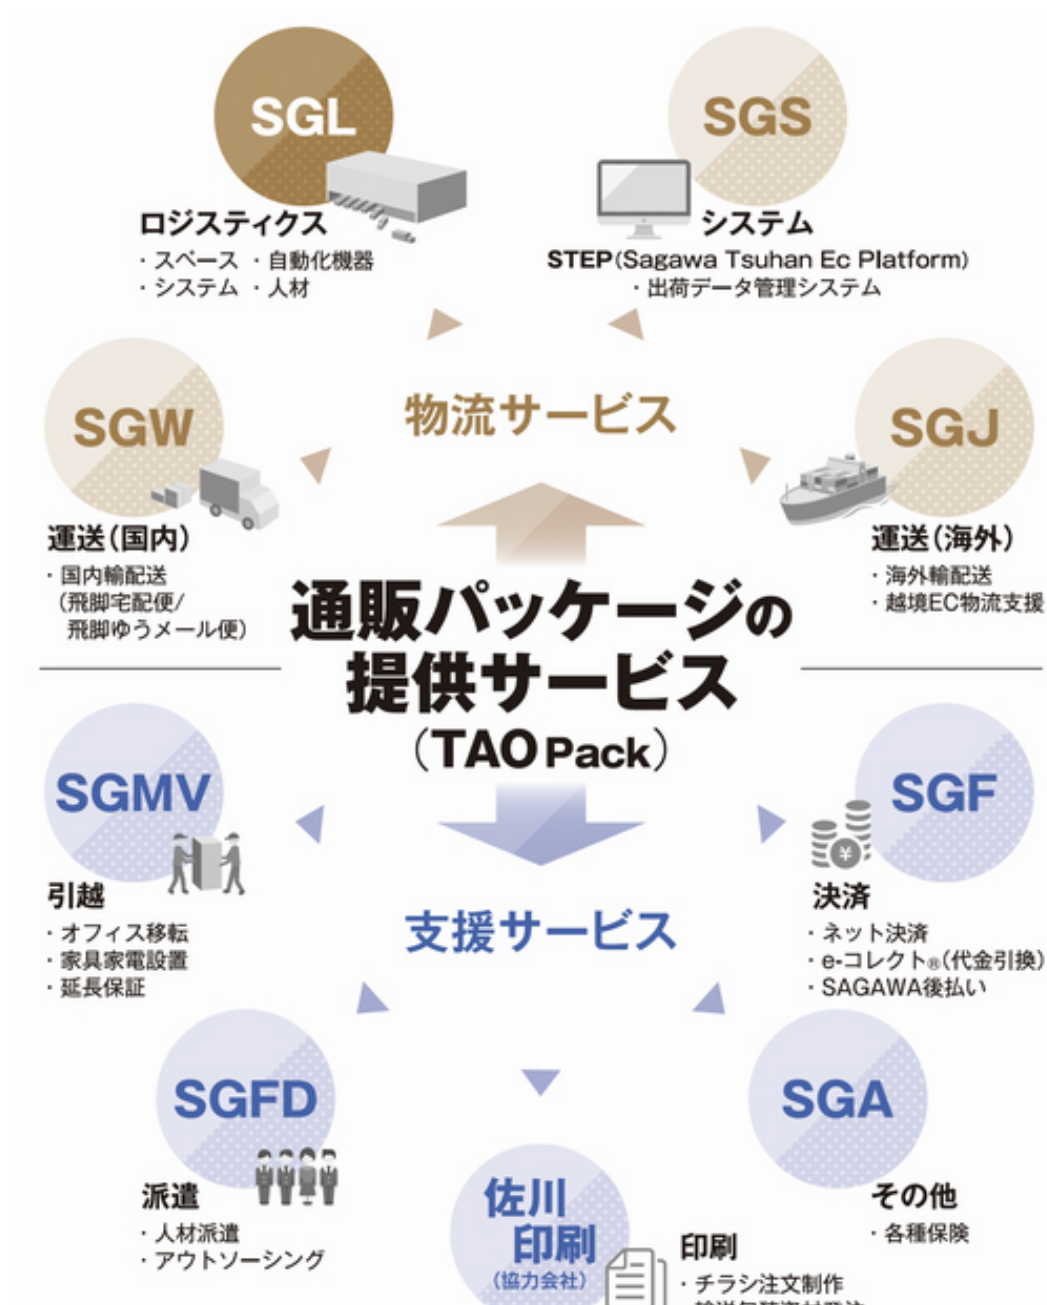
SGL
ロジスティクス
・スペース ・自動化機器
・システム ・人材

SGS
システム
STEP(Sagawa Tsuhan Ec Platform)
・出荷データ管理システム

物流サービス

SGW
運送(国内)
・国内輸配送
(飛脚宅配便/
飛脚ゆうメール便)

SGJ
運送(海外)
・海外輸配送
・越境EC物流支援

通販パッケージの
提供サービス
(TAO Pack)

SGMV
引越
・オフィス移転
・家具家電設置
・延長保証

SGF
決済
・ネット決済
・e-コレクト®(代金引換)
・SAGAWA後払い

支援サービス

SGFD
派遣
・人材派遣
・アウトソーシング

SGA
その他
・各種保険

佐川
印刷
(協力会社)
印刷
・チラシ注文制作
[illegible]